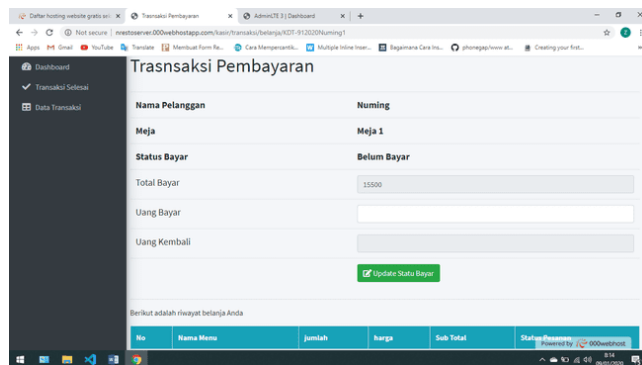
Daftar hosting website gratis ser ×
Transaksi Pembayaran ×
AdminLTE 3 | Dashboard ×
+

Not secure | mrestoserver.000webhostapp.com/kasir/transaksi/belanja/KDT-912020Numing1

Apps Gmail YouTube Translate Membuat Form Re... Cara Mempersantik... Multiple Inline Inser... Bagaimana Cara Ins... phonegap/www at... Creating your first...

Dashboard
Transaksi Selesai
Data Transaksi

Trasnsaksi Pembayaran

| | |
|---|---|
| Nama Pelanggan | Numing |
| Meja | Meja 1 |
| Status Bayar | Belum Bayar |
| Total Bayar | 15500 |
| Uang Bayar | |
| Uang Kembali | |

Update Statu Bayar

Berikut adalah riwayat belanja Anda

| No | Nama Menu | jumlah | harga | Sub Total | Status Pesanan |
|---|---|---|---|---|---|

Powered by 000webhost

8:14
09/01/2020